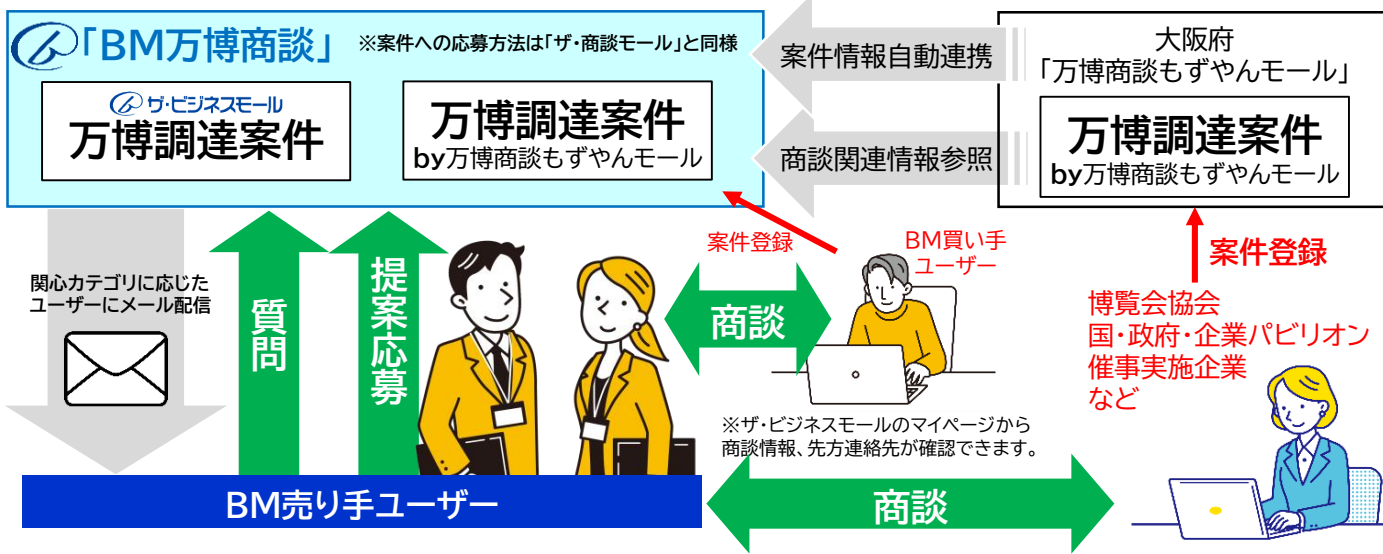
「BM万博商談」 ※案件への応募方法は「ザ・商談モール」と同様

ザ・ビジネスモール
万博調達案件

万博調達案件
by万博商談もずやんモール

案件情報自動連携

商談関連情報参照

大阪府
「万博商談もずやんモール」

万博調達案件
by万博商談もずやんモール

関心カテゴリに応じたユーザーにメール配信

質問

提案応募

案件登録

BM買い手ユーザー

商談

案件登録

博覧会協会
国・政府・企業パビリオン
催事実施企業
など

※ザ・ビジネスモールのマイページから商談情報、先方連絡先が確認できます。

BM売り手ユーザー

商談